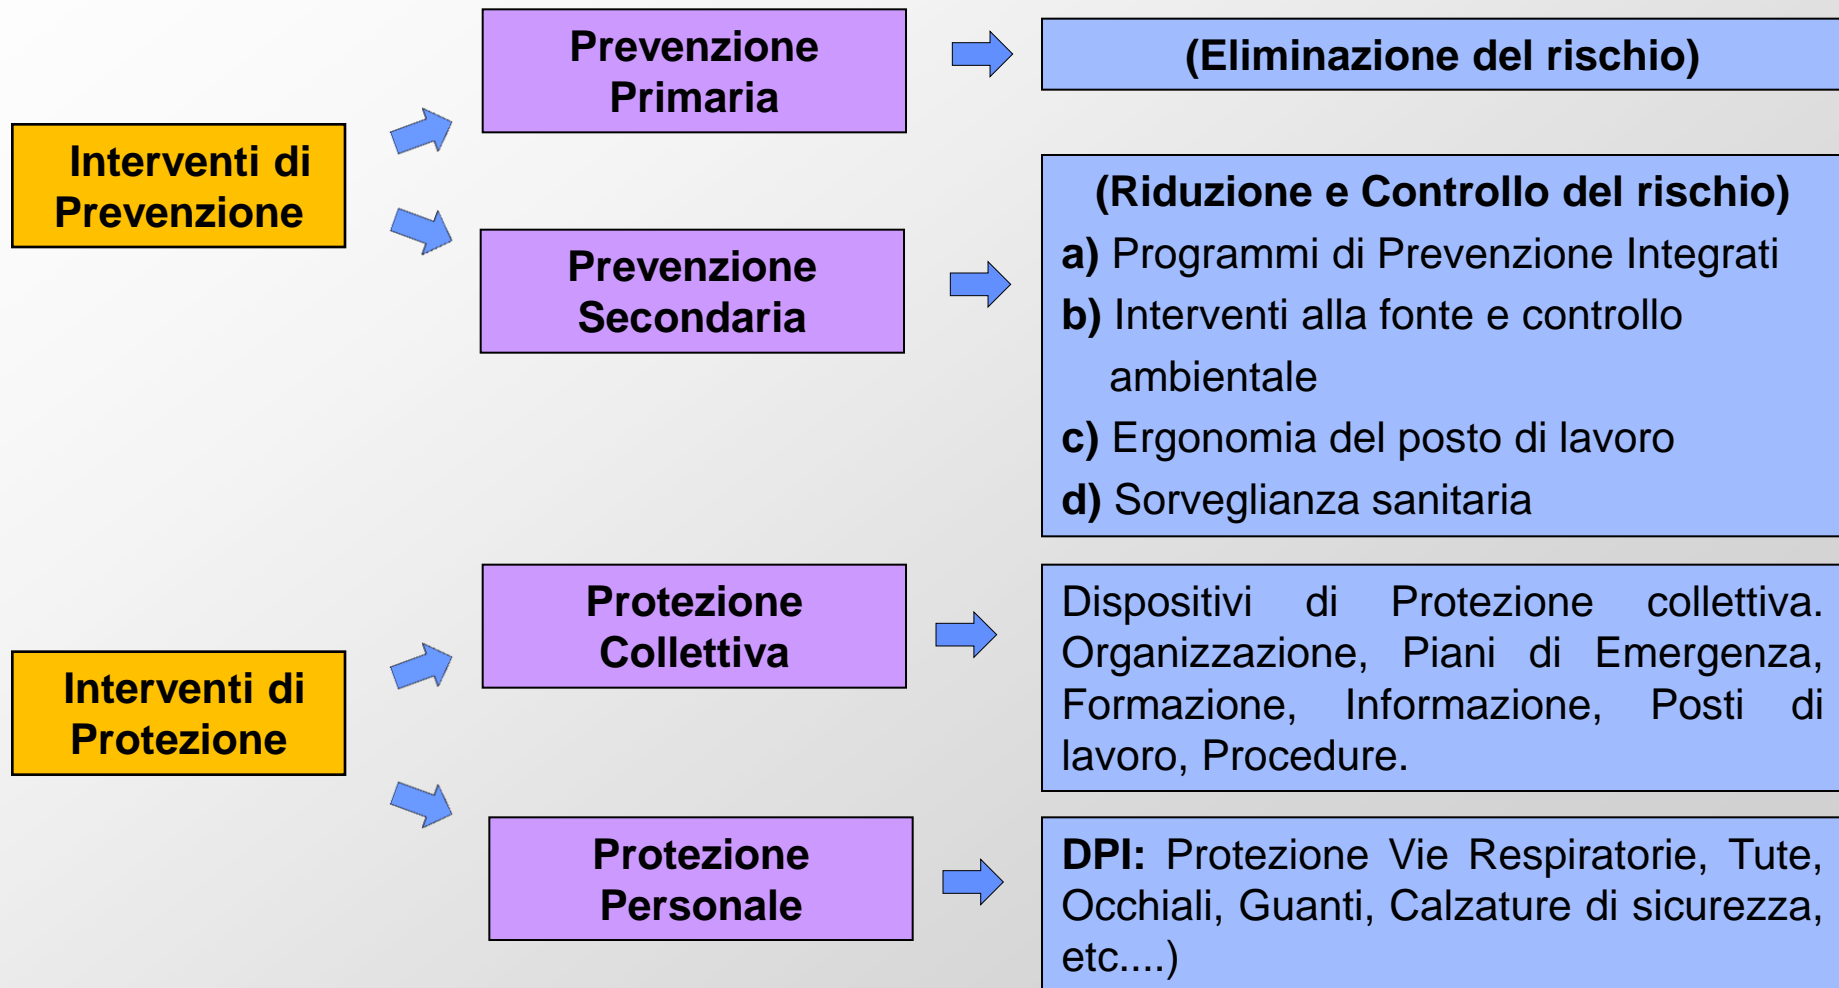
Interventi di Prevenzione

Prevenzione Primaria

(Eliminazione del rischio)

Prevenzione Secondaria

(Riduzione e Controllo del rischio)
a) Programmi di Prevenzione Integrati
b) Interventi alla fonte e controllo ambientale
c) Ergonomia del posto di lavoro
d) Sorveglianza sanitaria

Interventi di Protezione

Protezione Collettiva

Dispositivi di Protezione collettiva. Organizzazione, Piani di Emergenza, Formazione, Informazione, Posti di lavoro, Procedure.

Protezione Personale

DPI: Protezione Vie Respiratorie, Tute, Occhiali, Guanti, Calzature di sicurezza, etc....)